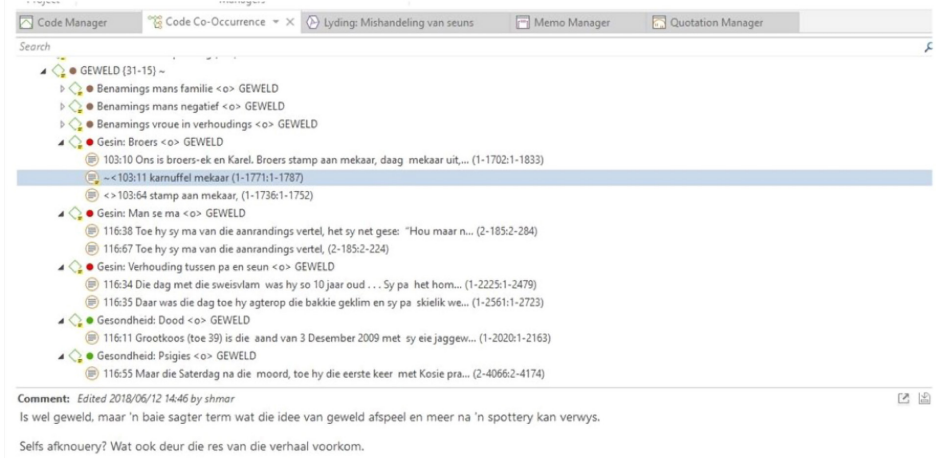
Code Manager
Code Co-Occurrence ▾ ×
Lyding: Mishandeling van seuns
Memo Manager
Quotation Manager
Search

GEWELD (31-15) ~
Benamings mans familie <o> GEWELD
Benamings mans negatief <o> GEWELD
Benamings vroue in verhoudings <o> GEWELD
Gesin: Broers <o> GEWELD
103:10 Ons is broers-ek en Karel. Broers stamp aan mekaar, daag mekaar uit,... (1-1702:1-1833)
~<103:11 karnuffel mekaar (1-1771:1-1787)
<>103:64 stamp aan mekaar, (1-1736:1-1752)
Gesin: Man se ma <o> GEWELD
116:38 Toe hy sy ma van die aanrandings vertel, het sy net gese: "Hou maar n... (2-185:2-284)
116:67 Toe hy sy ma van die aanrandings vertel, (2-185:2-224)
Gesin: Verhouding tussen pa en seun <o> GEWELD
116:34 Die dag met die sweisvlam was hy so 10 jaar oud . . . Sy pa het hom... (1-2225:1-2479)
116:35 Daar was die dag toe hy agterop die bakkie geklim en sy pa skielik we... (1-2561:1-2723)
Gesondheid: Dood <o> GEWELD
116:11 Grootkoos (toe 39) is die aand van 3 Desember 2009 met sy eie jaggew... (1-2020:1-2163)
Gesondheid: Psigies <o> GEWELD
116:55 Maar die Saterdag na die moord, toe hy die eerste keer met Kosie pra... (2-4066:2-4174)

Comment: Edited 2018/06/12 14:46 by shmar
Is wel geweld, maar 'n baie sagter term wat die idee van geweld afspeel en meer na 'n spottery kan verwys.

Selfs afknouery? Wat ook deur die res van die verhaal voorkom.